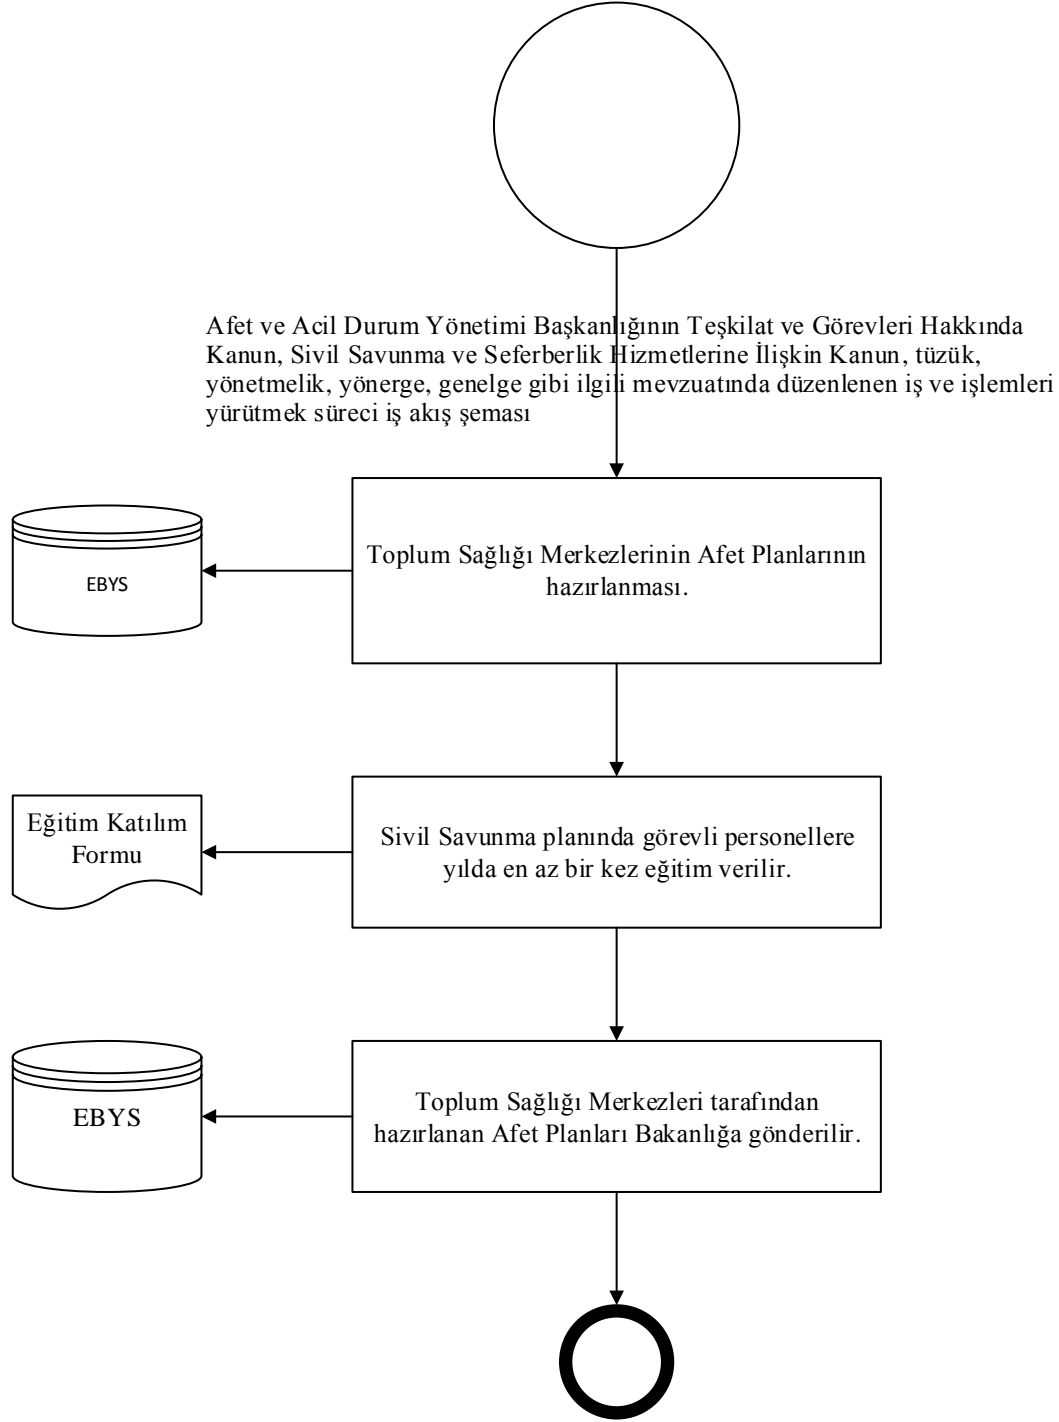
Afet ve Acil Durum Yönetimi Başkanlığının Teşkilat ve Görevleri Hakkında Kanun, Sivil Savunma ve Seferberlik Hizmetlerine İlişkin Kanun, tüzük, yönetmelik, yönerge, genelge gibi ilgili mevzuatında düzenlenen iş ve işlemleri yürütmek süreci iş akış şeması

EBYS

Toplum Sağlığı Merkezlerinin Afet Planlarının hazırlanması.

Eğitim Katılım Formu

Sivil Savunma planında görevli personellere yılda en az bir kez eğitim verilir.

EBYS

Toplum Sağlığı Merkezleri tarafından hazırlanan Afet Planları Bakanlığa gönderilir.